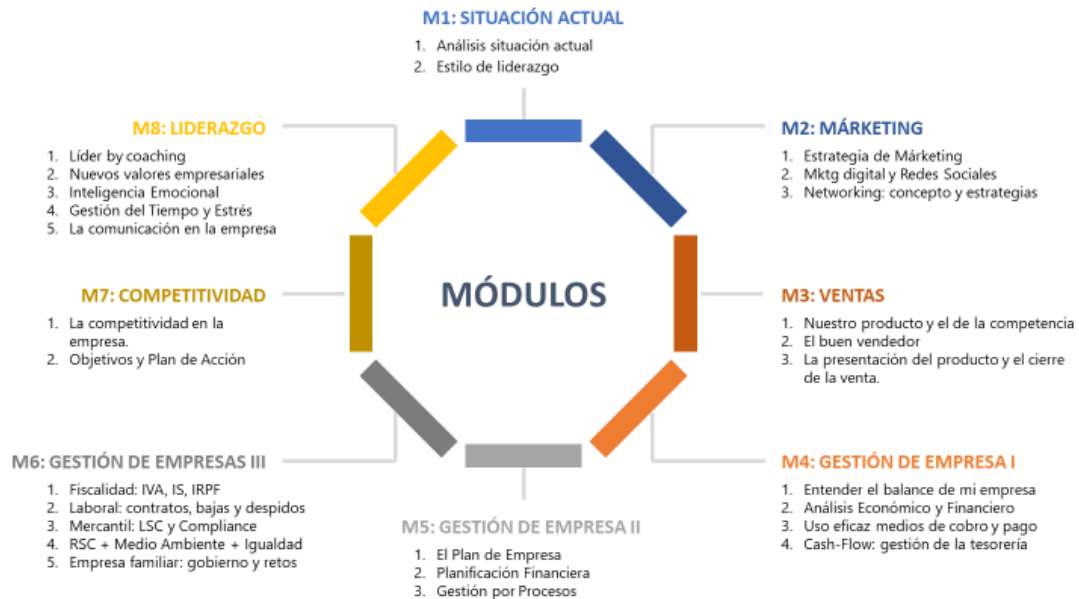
M1: SITUACIÓN ACTUAL

1. Análisis situación actual
2. Estilo de liderazgo

M8: LIDERAZGO

1. Líder by coaching
2. Nuevos valores empresariales
3. Inteligencia Emocional
4. Gestión del Tiempo y Estrés
5. La comunicación en la empresa

M2: MÁRKETING

1. Estrategia de Márketing
2. Mktg digital y Redes Sociales
3. Networking: concepto y estrategias

MÓDULOS

M7: COMPETITIVIDAD

1. La competitividad en la empresa.
2. Objetivos y Plan de Acción

M3: VENTAS

1. Nuestro producto y el de la competencia
2. El buen vendedor
3. La presentación del producto y el cierre de la venta.

M6: GESTIÓN DE EMPRESAS III

1. Fiscalidad: IVA, IS, IRPF
2. Laboral: contratos, bajas y despidos
3. Mercantil: LSC y Compliance
4. RSC + Medio Ambiente + Igualdad
5. Empresa familiar: gobierno y retos

M4: GESTIÓN DE EMPRESA I

1. Entender el balance de mi empresa
2. Análisis Económico y Financiero
3. Uso eficaz medios de cobro y pago
4. Cash-Flow: gestión de la tesorería

M5: GESTIÓN DE EMPRESA II

1. El Plan de Empresa
2. Planificación Financiera
3. Gestión por Procesos